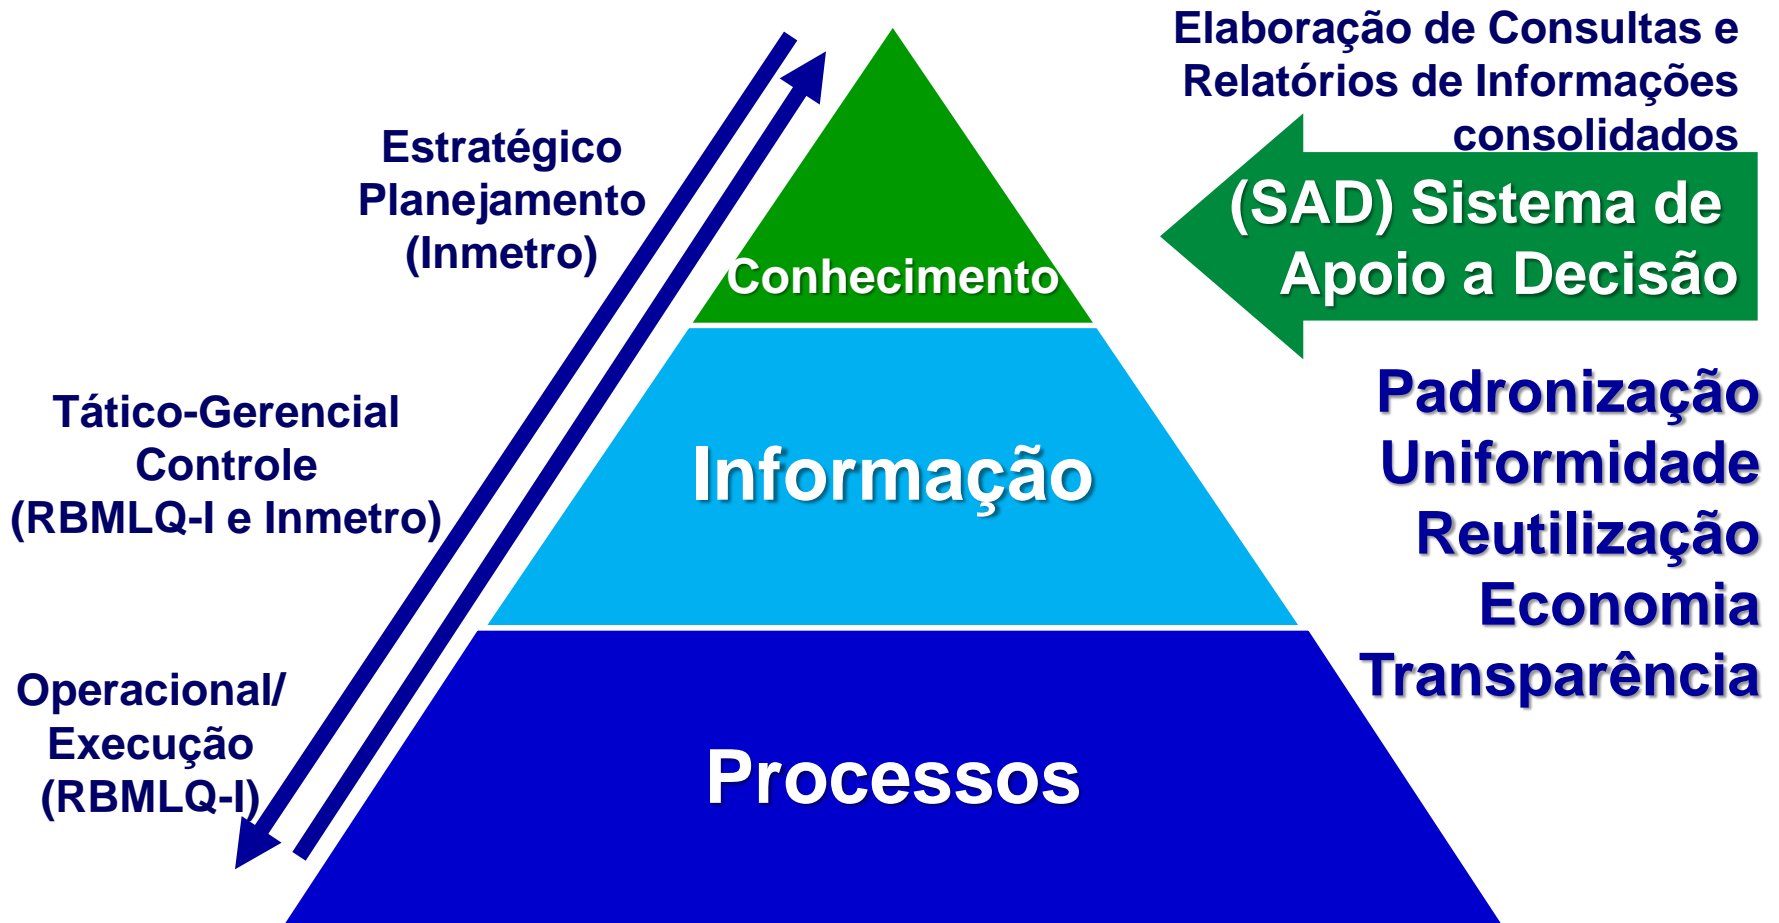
Elaboração de Consultas e Relatórios de Informações consolidados

(SAD) Sistema de Apoio a Decisão

Estratégico
Planejamento
(Inmetro)

Conhecimento

Tático-Gerencial
Controle
(RBMLQ-I e Inmetro)

Informação

Padronização
Uniformidade
Reutilização
Economia
Transparência

Operacional/
Execução
(RBMLQ-I)

Processos